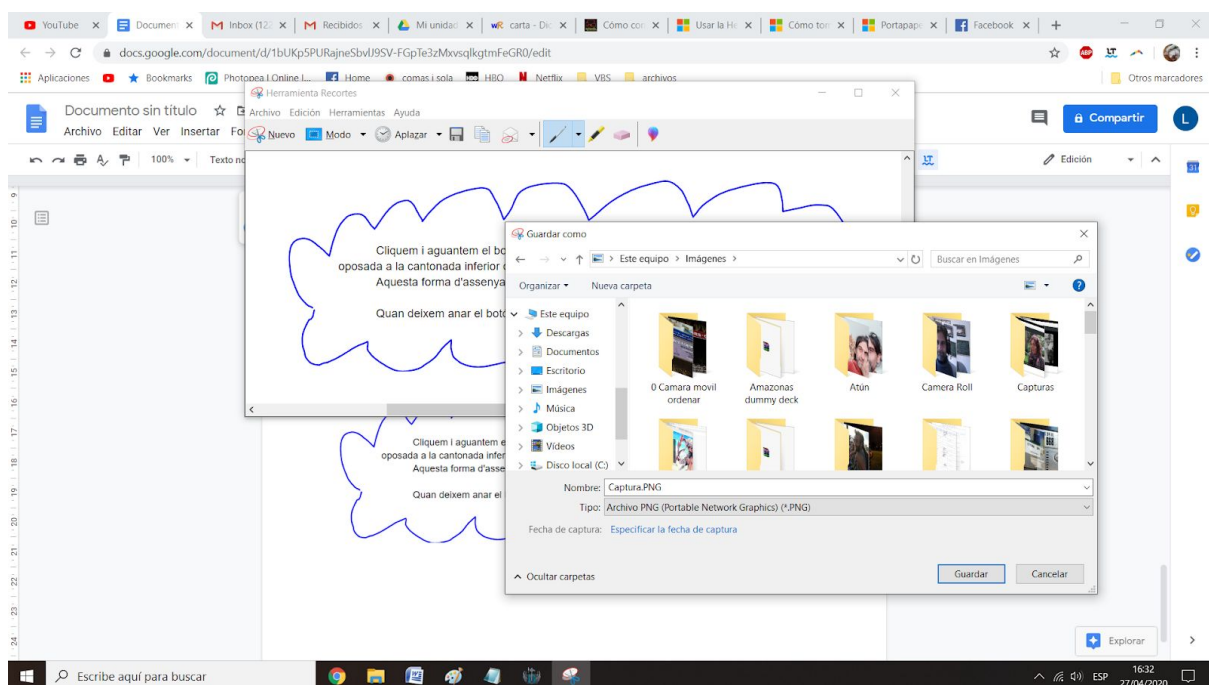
YouTube × Document × Inbox (12 × Recibidos × Mi unidad × carta - Dic × Cómo cor × Usar la H × Cómo ton × Portapape × Facebook × +

docs.google.com/document/d/1bUKp5PURajneSbvlJ9SV-FGpTe3zMxvsqlkgtmFeGR0/edit

Aplicaciones Bookmarks Photopea | Online I... Home comas i sola HBO Netflix VBS archivos Otros marcadores

Documento sin título
Archivo Editar Ver Insertar Fo

Compartir L

100% Texto no

Edición

Herramienta Recortes
Archivo Edición Herramientas Ayuda
Nuevo Modo Aplazar

Cliquem i aguantem el bo
oposada a la cantonada inferior
Aquesta forma d'assenya

Quan deixem anar el botó

Cliquem i aguantem e
oposada a la cantonada infer
Aquesta forma d'asse

Quan deixem anar el

Guardar como
Este equipo > Imágenes >
Buscar en Imágenes
Organizar ▾ Nueva carpeta
Este equipo
Descargas
Documentos
Escritorio
Imágenes
Música
Objetos 3D
Vídeos
Disco local (C:)
0 Camara movil ordenar
Amazonas dummy deck
Atún
Camera Roll
Capturas
Nombre: Captura.PNG
Tipo: Archivo PNG (Portable Network Graphics) (*.PNG)
Fecha de captura: Especificar la fecha de captura
Ocultar carpetas
Guardar Cancelar

Explorar

Escribe aquí para buscar
ESP 16:32 27/04/2020